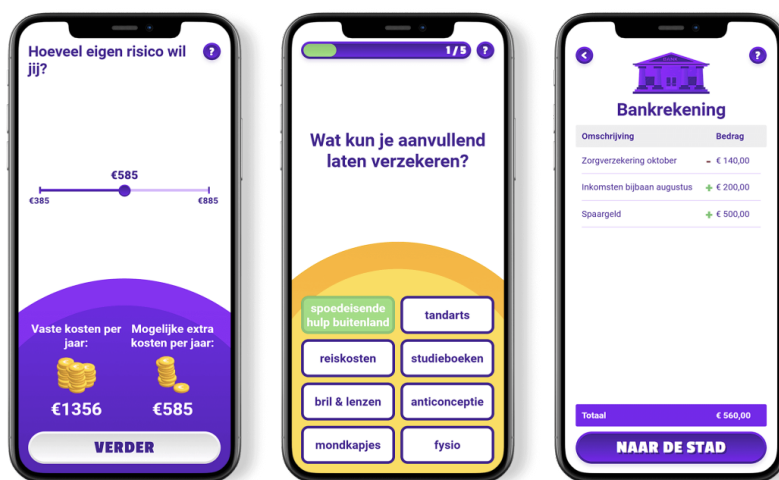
Hoeveel eigen risico wil jij?

?

€585

€385

€885

Vaste kosten per jaar:

€1356

Mogelijke extra kosten per jaar:

€585

VERDER

1/5

?

Wat kun je aanvullend laten verzekeren?

spoedeisende hulp buitenland

tandarts

reiskosten

studieboeken

bril & lenzen

anticonceptie

mondkapjes

fysio

<

?

Bankrekening

| Omschrijving | Bedrag |
|---|---|
| Zorgverzekering oktober | - € 140,00 |
| Inkomsten bijbaan augustus | + € 200,00 |
| Spaargeld | + € 500,00 |

Totaal € 560,00

NAAR DE STAD